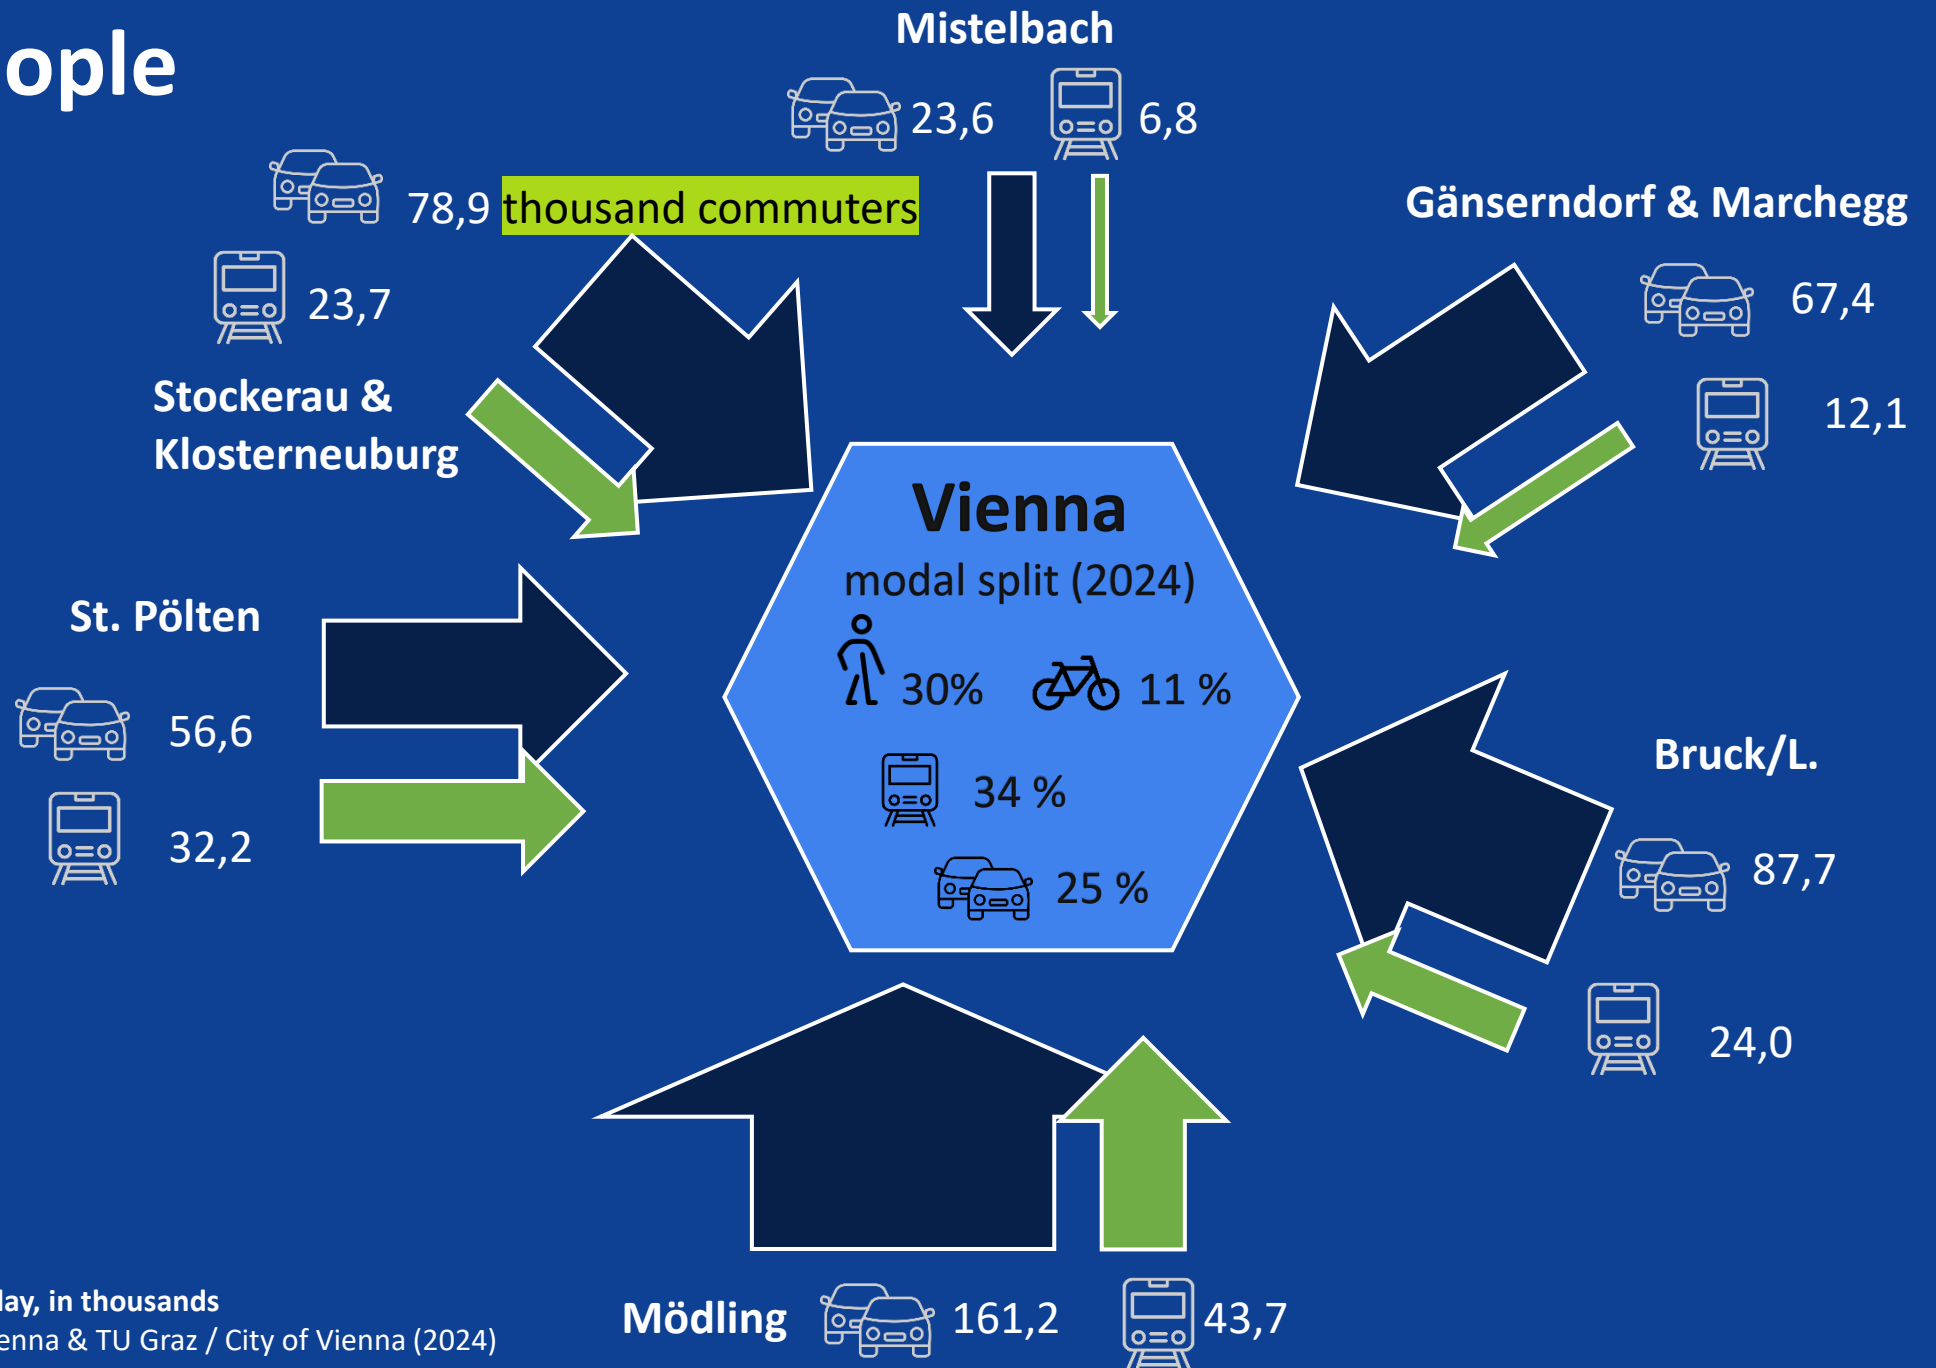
ople

Mistelbach
23,6
6,8

78,9 thousand commuters
23,7

Stockerau & Klosterneuburg

Gänserndorf & Marchegg
67,4
12,1

Vienna
modal split (2024)
30%
11 %
34 %
25 %

St. Pölten
56,6
32,2

Bruck/L.
87,7
24,0

Mödling
161,2
43,7

lay, in thousands
enna & TU Graz / City of Vienna (2024)